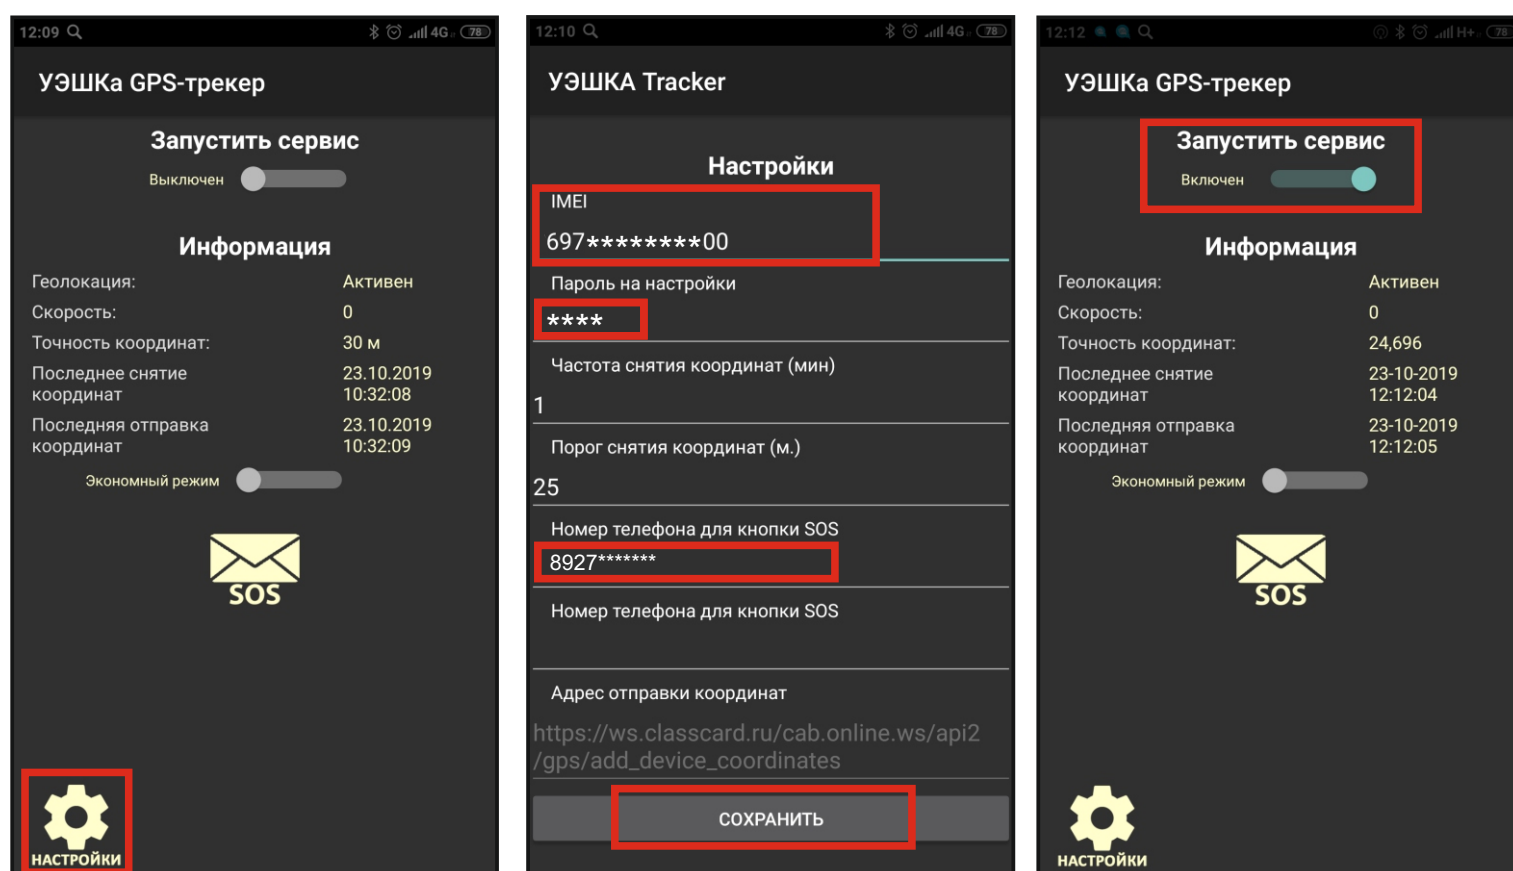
12:09 4G 78

УЭШКа GPS-трекер

Запустить сервис

Выключен

Информация

| Геолокация: | Активен |
|---|---|
| Скорость: | 0 |
| Точность координат: | 30 м |
| Последнее снятие координат | 23.10.2019 10:32:08 |
| Последняя отправка координат | 23.10.2019 10:32:09 |

Экономный режим

SOS

НАСТРОЙКИ

12:10 4G 78

УЭШКА Tracker

Настройки

IMEI

697********00

Пароль на настройки

****

Частота снятия координат (мин)

1

Порог снятия координат (м.)

25

Номер телефона для кнопки SOS

8927*******

Номер телефона для кнопки SOS

Адрес отправки координат

https://ws.classcard.ru/cab.online.ws/api2/gps/add_device_coordinates

СОХРАНИТЬ

12:12 H+ 78

УЭШКа GPS-трекер

Запустить сервис

Включен

Информация

| Геолокация: | Активен |
|---|---|
| Скорость: | 0 |
| Точность координат: | 24,696 |
| Последнее снятие координат | 23-10-2019 12:12:04 |
| Последняя отправка координат | 23-10-2019 12:12:05 |

Экономный режим

SOS

НАСТРОЙКИ